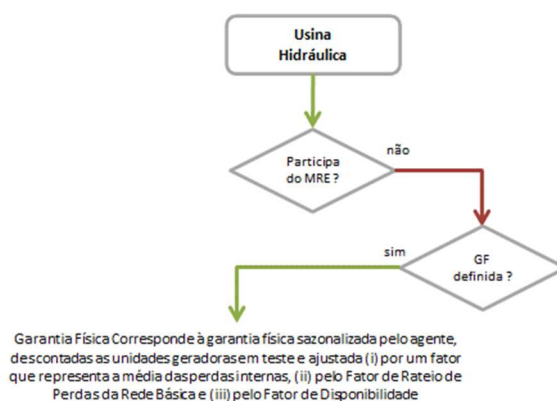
Usina Hidráulica

Participa do MRE ?

não

GF definida ?

sim

Garantia Física Corresponde à garantia física sazonalizada pelo agente, descontadas as unidades geradoras em teste e ajustada (i) por um fator que representa a média das perdas internas, (ii) pelo Fator de Rateio de Perdas da Rede Básica e (iii) pelo Fator de Disponibilidade